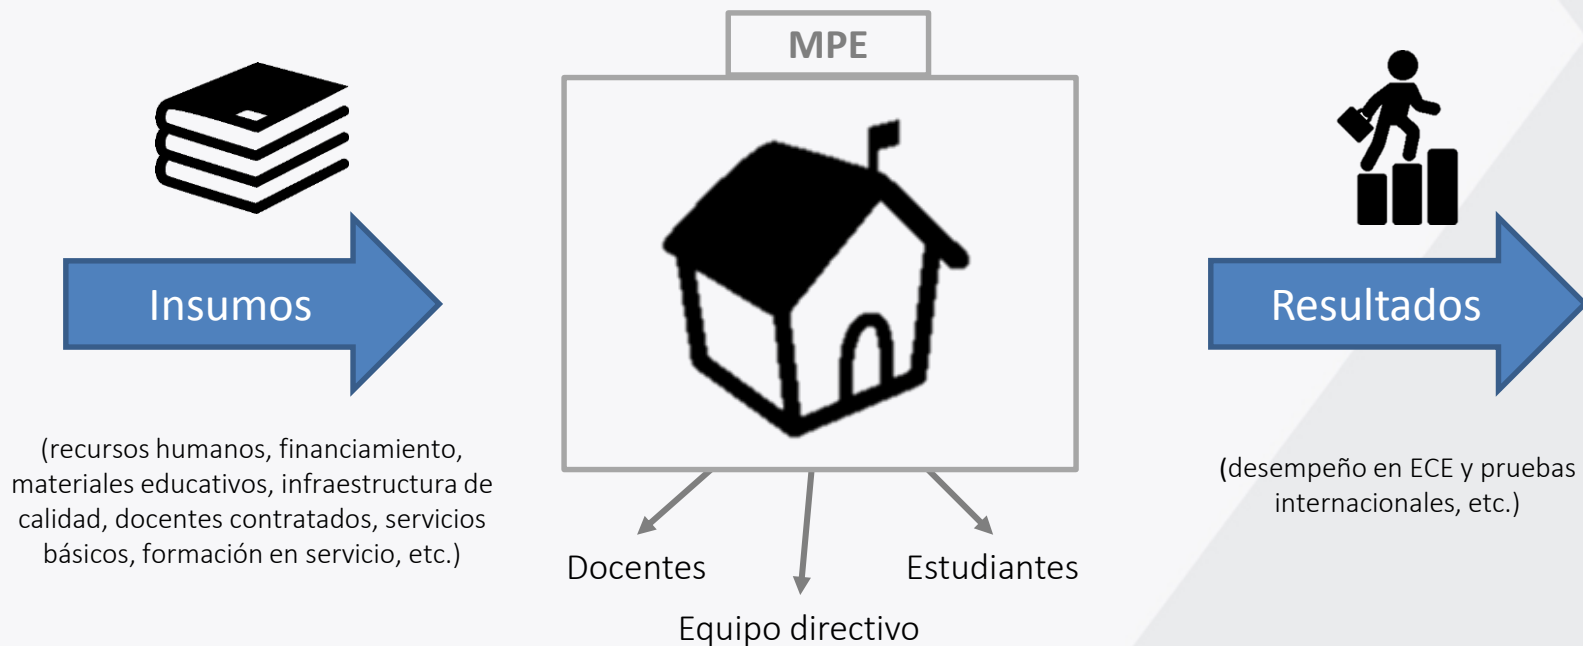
MPE

Insumos

(recursos humanos, financiamiento, materiales educativos, infraestructura de calidad, docentes contratados, servicios básicos, formación en servicio, etc.)

Docentes

Estudiantes

Equipo directivo

Resultados

(desempeño en ECE y pruebas internacionales, etc.)